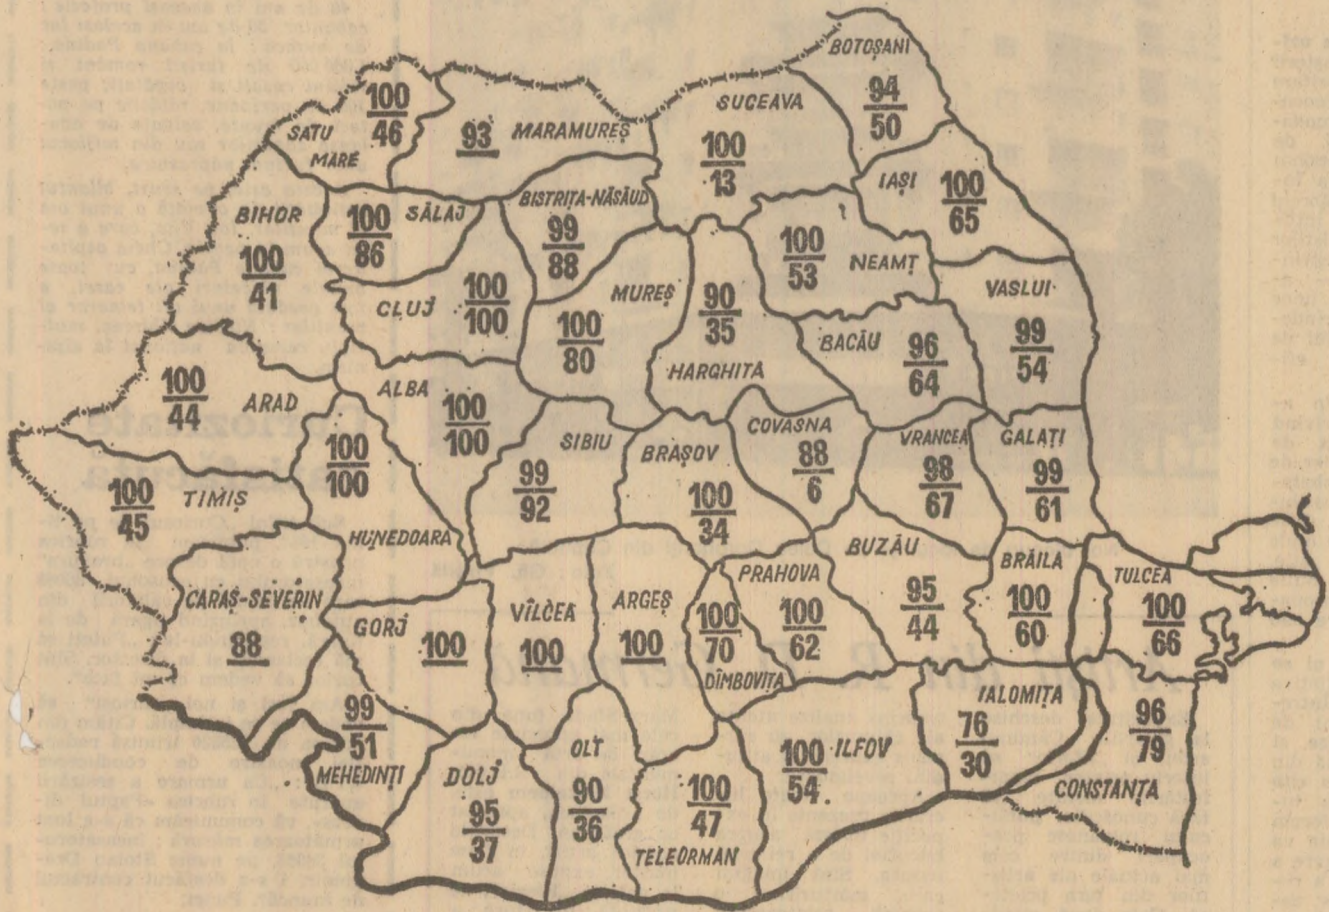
SATU MARE
$\frac{100}{46}$
MARAMUREȘ
93
SUCEAVA
$\frac{100}{13}$
BOTOȘANI
$\frac{94}{50}$
IAȘI
$\frac{100}{65}$
BIHOR
$\frac{100}{41}$
SĂLAJ
$\frac{100}{86}$
BISTRIȚA-NĂSĂUD
$\frac{99}{88}$
NEAMȚ
$\frac{100}{53}$
VASLUI
$\frac{99}{54}$
CLUJ
$\frac{100}{100}$
MUREȘ
$\frac{100}{80}$
$\frac{90}{35}$
HARGHITA
BACĂU
$\frac{96}{64}$
ARAD
$\frac{100}{44}$
ALBA
$\frac{100}{100}$
COVASNA
$\frac{88}{6}$
VRANCEA
$\frac{98}{67}$
GALAȚI
$\frac{99}{61}$
TIMIȘ
$\frac{100}{45}$
$\frac{100}{100}$
HUNEDOARA
SIBIU
$\frac{99}{92}$
BRAȘOV
$\frac{100}{34}$
BUZĂU
$\frac{95}{44}$
BRĂILA
$\frac{100}{60}$
TULCEA
$\frac{100}{66}$
CARAȘ-SEVERIN
88
GORJ
100
VÎLCEA
100
ARGEȘ
100
$\frac{100}{70}$
DÎMBOVIȚA
PRAHOVA
$\frac{100}{62}$
IALOMIȚA
$\frac{76}{30}$
$\frac{96}{79}$
CONSTANȚA
$\frac{99}{51}$
MEHEDINȚI
DOLJ
$\frac{95}{37}$
OLT
$\frac{90}{36}$
$\frac{100}{47}$
TELEORMAN
$\frac{100}{54}$
ILFOV